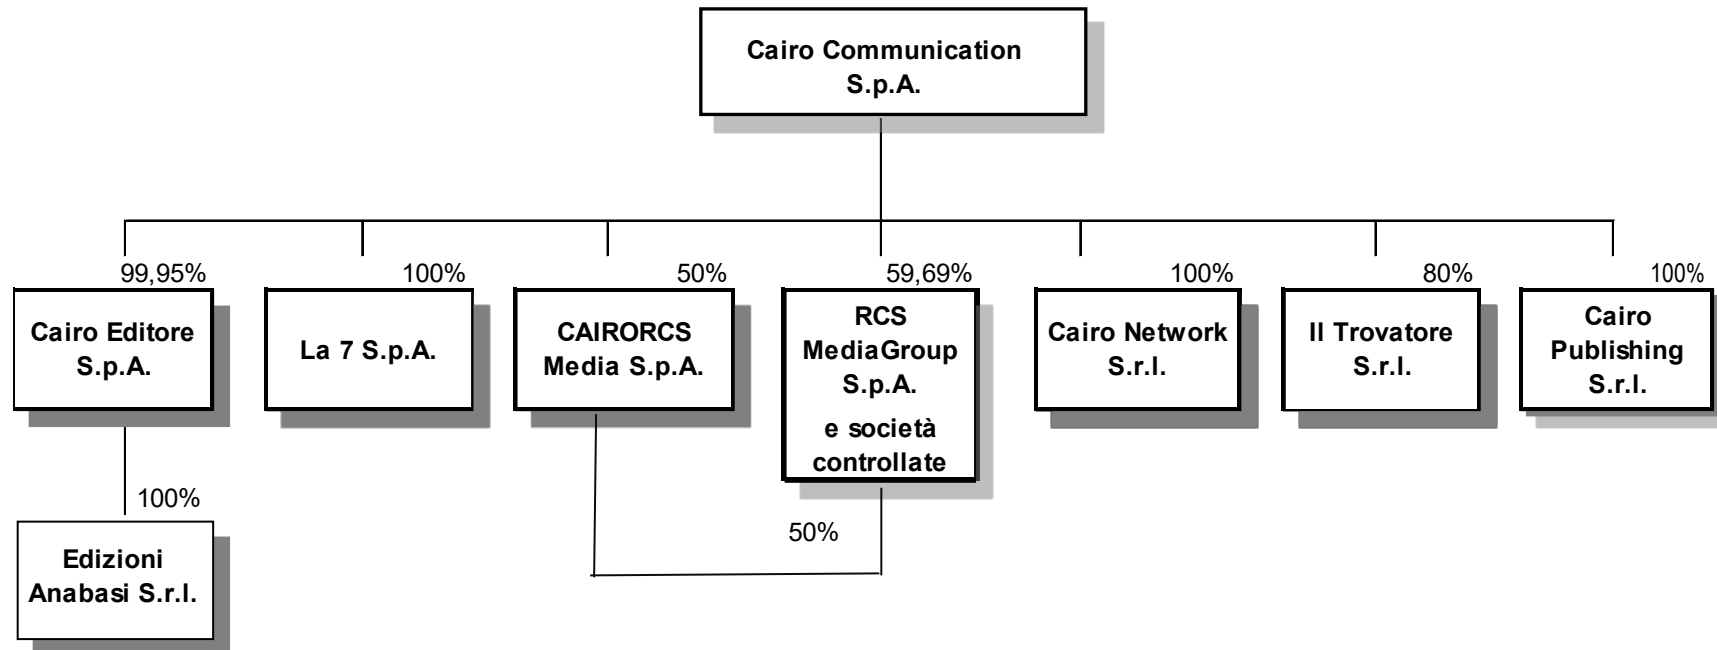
Cairo Communication S.p.A.

99,95%
Cairo Editore S.p.A.

100%
La 7 S.p.A.

50%
CAIRORCS Media S.p.A.

59,69%
RCS MediaGroup S.p.A.
e società controllate

100%
Cairo Network S.r.l.

80%
Il Trovatore S.r.l.

100%
Cairo Publishing S.r.l.

100%
Edizioni Anabasi S.r.l.

50%